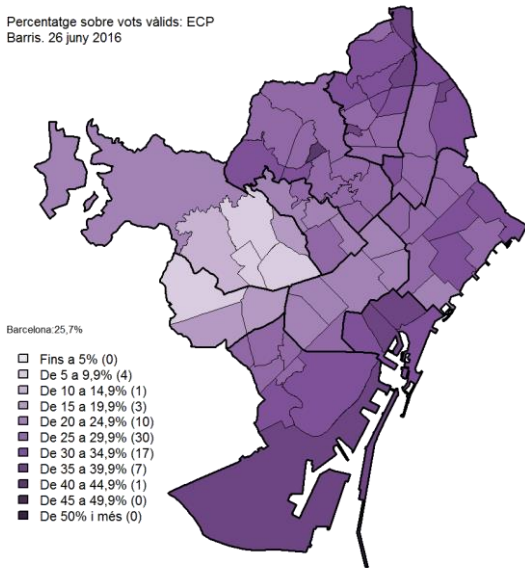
Percentatge sobre vots vàlids: ECP
Barris. 26 juny 2016

Barcelona:25,7%

Fins a 5% (0)
De 5 a 9,9% (4)
De 10 a 14,9% (1)
De 15 a 19,9% (3)
De 20 a 24,9% (10)
De 25 a 29,9% (30)
De 30 a 34,9% (17)
De 35 a 39,9% (7)
De 40 a 44,9% (1)
De 45 a 49,9% (0)
De 50% i més (0)